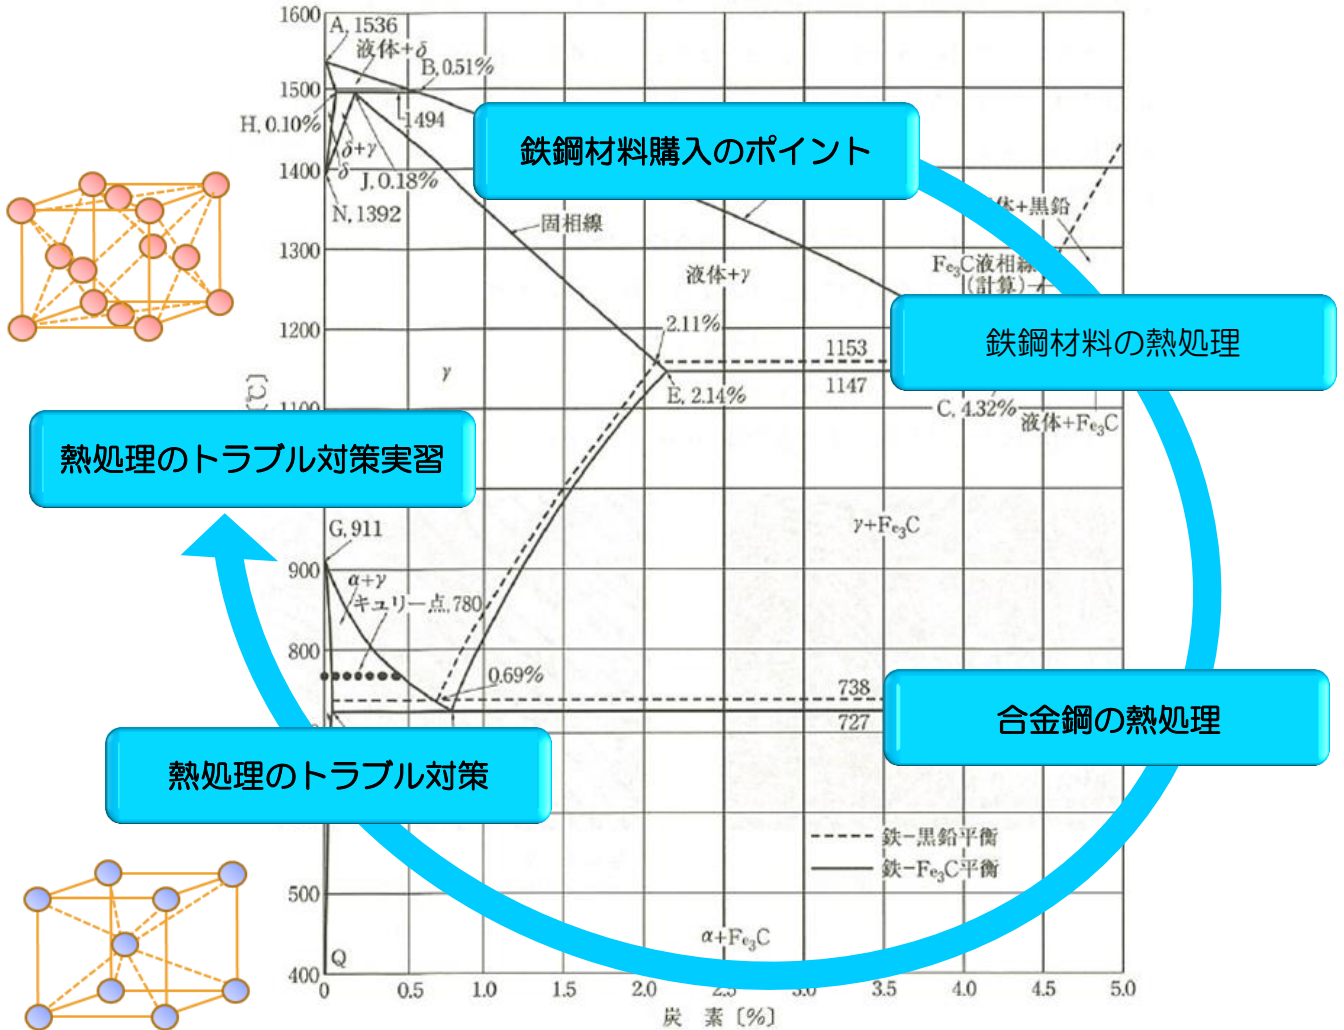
鉄鋼材料購入のポイント

鉄鋼材料の熱処理

合金鋼の熱処理

熱処理のトラブル対策

熱処理のトラブル対策実習

1600
A, 1536
液体+δ
B, 0.51%
1500
1494
H, 0.10%
δ+γ
1400
δ
J, 0.18%
N, 1392
固相線
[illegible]体+黒鉛
1300
液体+γ
$Fe_3C$液相線
(計算)
1200
2.11%
1153
γ
1147
E, 2.14%
C, 4.32%
液体+$Fe_3C$
G, 911
γ+$Fe_3C$
900
α+γ
キュリー点, 780
800
0.69%
738
727
--- 鉄−黒鉛平衡
— 鉄−$Fe_3C$平衡
500
α+$Fe_3C$
400
Q
0
0.5
1.0
1.5
2.0
2.5
3.0
3.5
4.0
4.5
5.0
炭 素 〔%〕